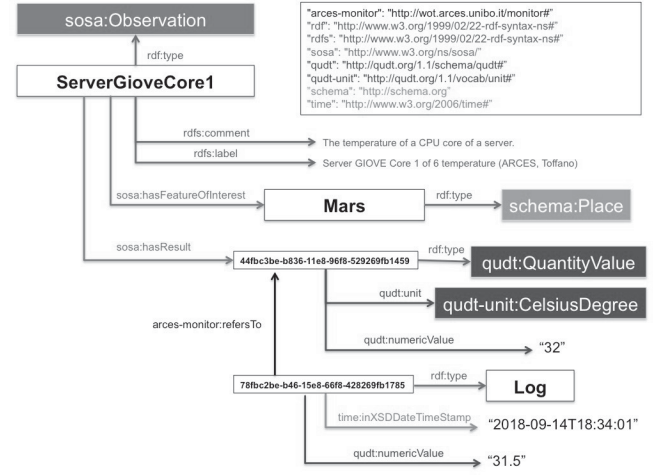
sosa:Observation

"arces-monitor": "http://wot.arces.unibo.it/monitor#"
"rdf": "http://www.w3.org/1999/02/22-rdf-syntax-ns#"
"rdfs": "http://www.w3.org/1999/02/22-rdf-syntax-ns#"
"sosa": "http://www.w3.org/ns/sosa/"
"qudt": "http://qudt.org/1.1/schema/qudt#"
"qudt-unit": "http://qudt.org/1.1/vocab/unit#"
"schema": "http://schema.org"
"time": "http://www.w3.org/2006/time#"

rdf:type

ServerGioveCore1

rdfs:comment
The temperature of a CPU core of a server.

rdfs:label
Server GIOVE Core 1 of 6 temperature (ARCES, Toffano)

sosa:hasFeatureOfInterest
Mars
rdf:type
schema:Place

sosa:hasResult
44fbc3be-b836-11e8-96f8-529269fb1459
rdf:type
qudt:QuantityValue

qudt:unit
qudt-unit:CelsiusDegree

arces-monitor:refersTo

qudt:numericValue
"32"

78fbc2be-b46-15e8-66f8-428269fb1785
rdf:type
Log

time:inXSDDateTimeStamp
"2018-09-14T18:34:01"

qudt:numericValue
"31.5"